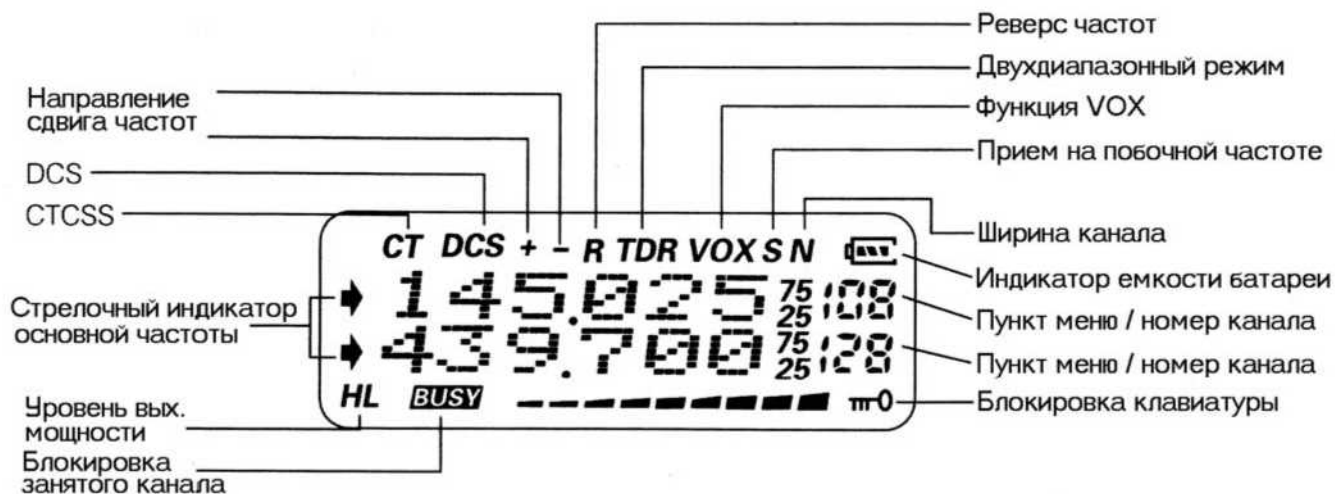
Реверс частот

Двухдиапазонный режим

Направление сдвига частот

Функция VOX

Прием на побочной частоте

DCS

CTCSS

Ширина канала

CT DCS + – R TDR VOX S N

Индикатор емкости батареи

Стрелочный индикатор основной частоты

145.025 $\frac{75}{25}$ 108

Пункт меню / номер канала

439.700 $\frac{75}{25}$ 128

Пункт меню / номер канала

HL BUSY

Блокировка клавиатуры

Уровень вых. мощности

Блокировка занятого канала